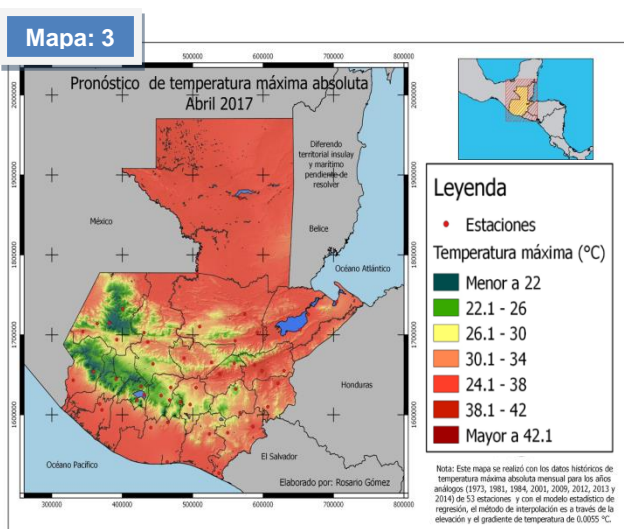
Mapa: 3

Pronóstico de temperatura máxima absoluta
Abril 2017

300000 400000 500000 600000 700000 800000

2000000
1900000
1800000
1700000
1600000

Diferendo territorial insular y marítimo pendiente de resolver

México

Belice

Océano Atlántico

Honduras

El Salvador

Océano Pacífico

Elaborado por: Rosario Gómez

Leyenda
• Estaciones
Temperatura máxima (°C)
Menor a 22
22.1 - 26
26.1 - 30
30.1 - 34
24.1 - 38
38.1 - 42
Mayor a 42.1

Nota: Este mapa se realizó con los datos históricos de temperatura máxima absoluta mensual para los años análogos (1973, 1981, 1984, 2001, 2009, 2012, 2013 y 2014) de 53 estaciones y con el modelo estadístico de regresión, el método de interpolación es a través de la elevación y el gradiente de temperatura de 0.0055 °C.